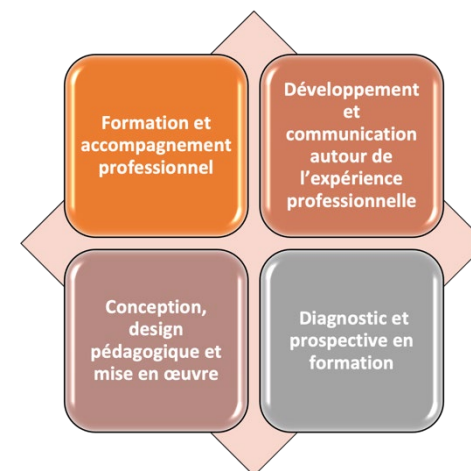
Formation et accompagnement professionnel

Développement et communication autour de l’expérience professionnelle

Conception, design pédagogique et mise en œuvre

Diagnostic et prospective en formation